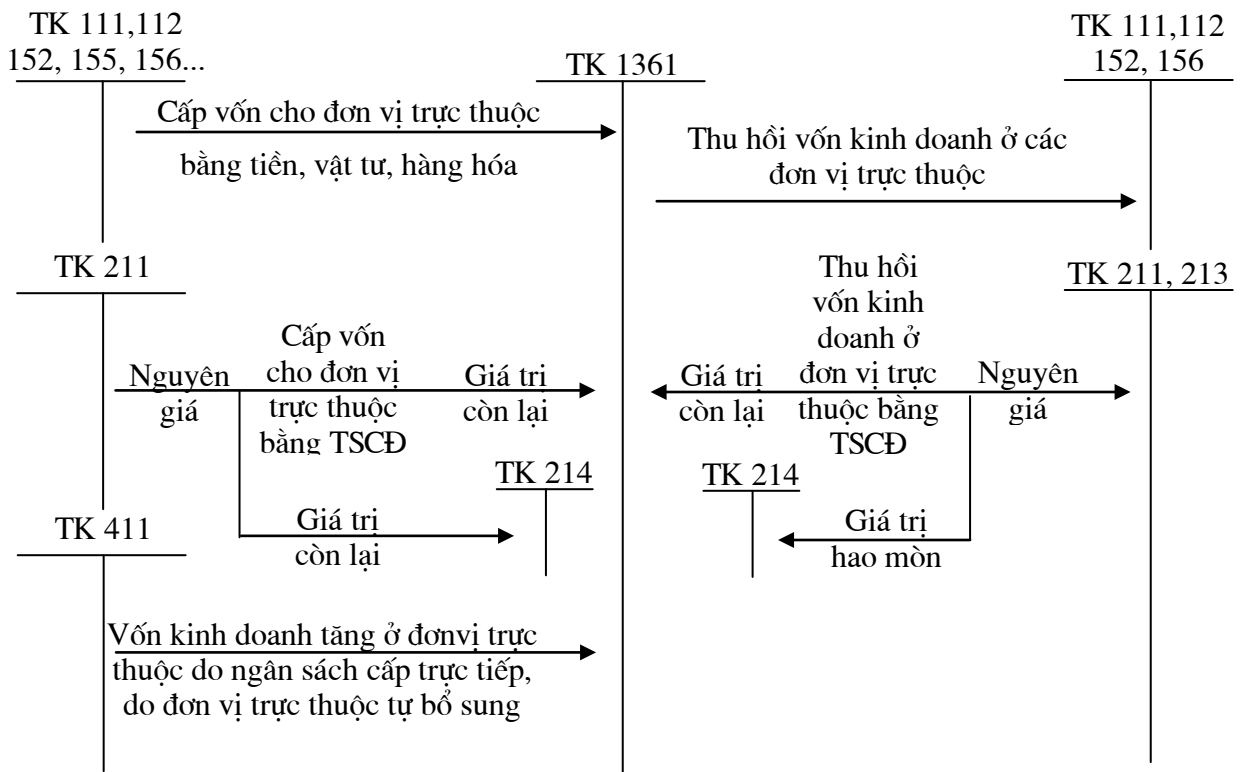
TK 111,112
152, 155, 156...

TK 1361

TK 111,112
152, 156

Cấp vốn cho đơn vị trực thuộc bằng tiền, vật tư, hàng hóa

Thu hồi vốn kinh doanh ở các đơn vị trực thuộc

TK 211

Thu hồi vốn kinh doanh ở đơn vị trực thuộc bằng TSCĐ

TK 211, 213

Cấp vốn cho đơn vị trực thuộc bằng TSCĐ

Nguyên giá

Giá trị còn lại

Giá trị còn lại

Nguyên giá

TK 214

TK 214

TK 411

Giá trị còn lại

Giá trị hao mòn

Vốn kinh doanh tăng ở đơnvị trực thuộc do ngân sách cấp trực tiếp, do đơn vị trực thuộc tự bổ sung